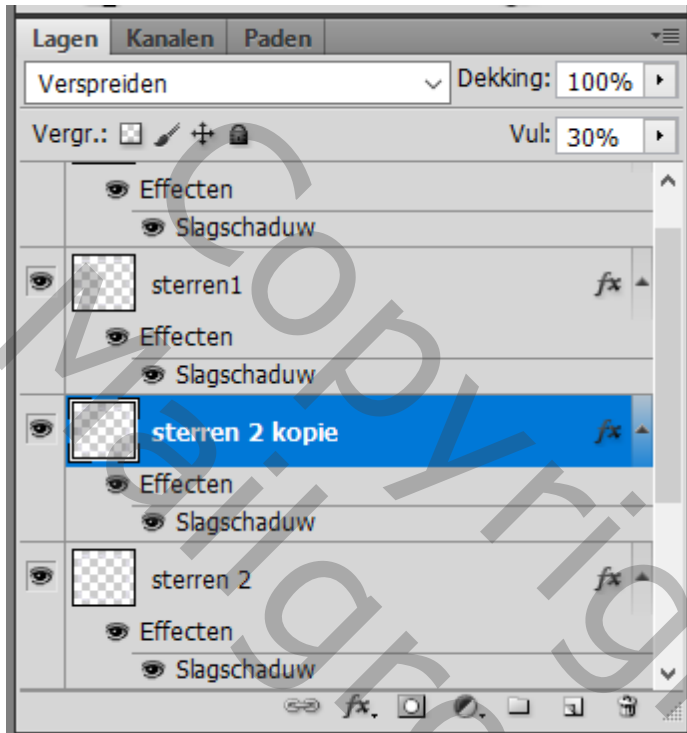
Lagen Kanalen Paden

Verspreiden

Dekking: 100%

Vergr.:

Vul: 30%

Effecten

Slagschaduw

sterren1

fx

Effecten

Slagschaduw

sterren 2 kopie

fx

Effecten

Slagschaduw

sterren 2

fx

Effecten

Slagschaduw

fx

Copyright Maligra